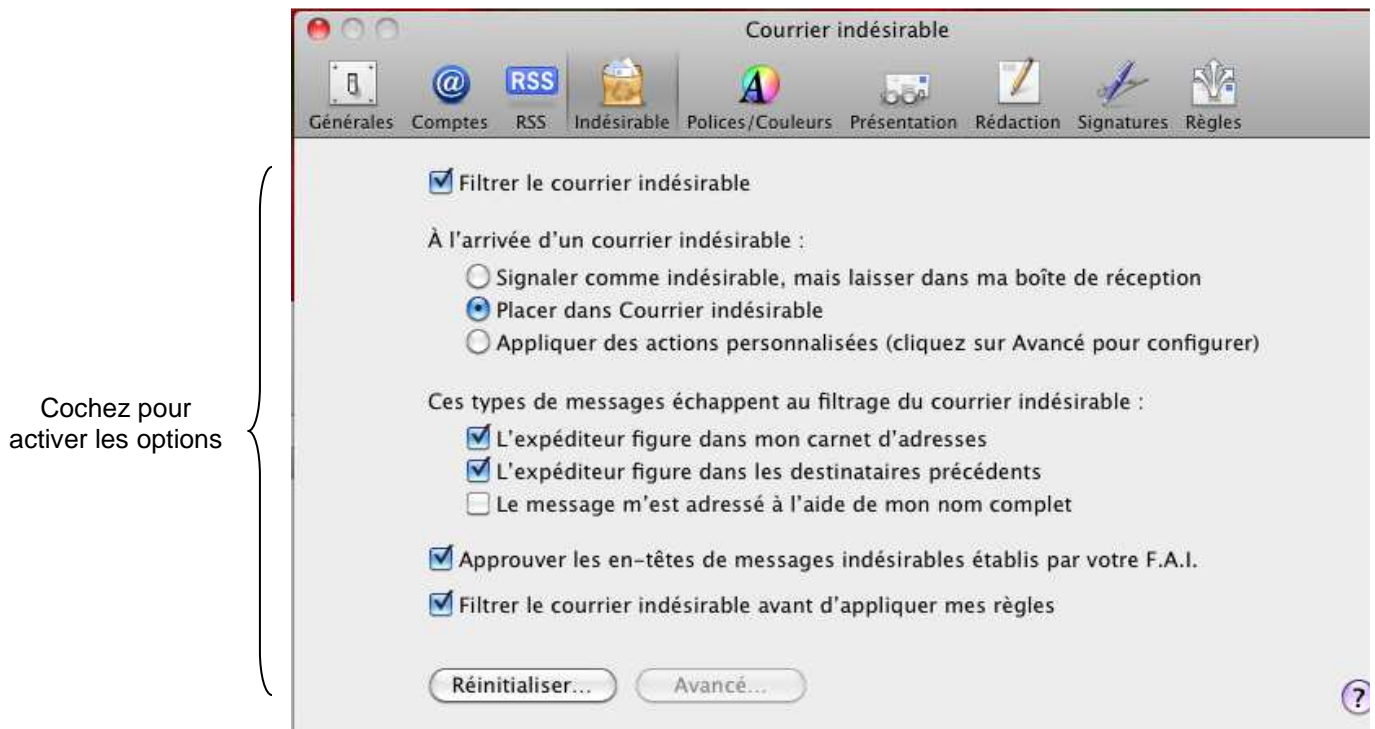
Courrier indésirable

RSS

Générales Comptes RSS Indésirable Polices/Couleurs Présentation Rédaction Signatures Règles

Filtrer le courrier indésirable

À l'arrivée d'un courrier indésirable :

Signaler comme indésirable, mais laisser dans ma boîte de réception

Placer dans Courrier indésirable

Appliquer des actions personnalisées (cliquez sur Avancé pour configurer)

Ces types de messages échappent au filtrage du courrier indésirable :

L'expéditeur figure dans mon carnet d'adresses

L'expéditeur figure dans les destinataires précédents

Le message m'est adressé à l'aide de mon nom complet

Approuver les en-têtes de messages indésirables établis par votre F.A.I.

Filtrer le courrier indésirable avant d'appliquer mes règles

Réinitialiser... Avancé...

?

Cochez pour activer les options